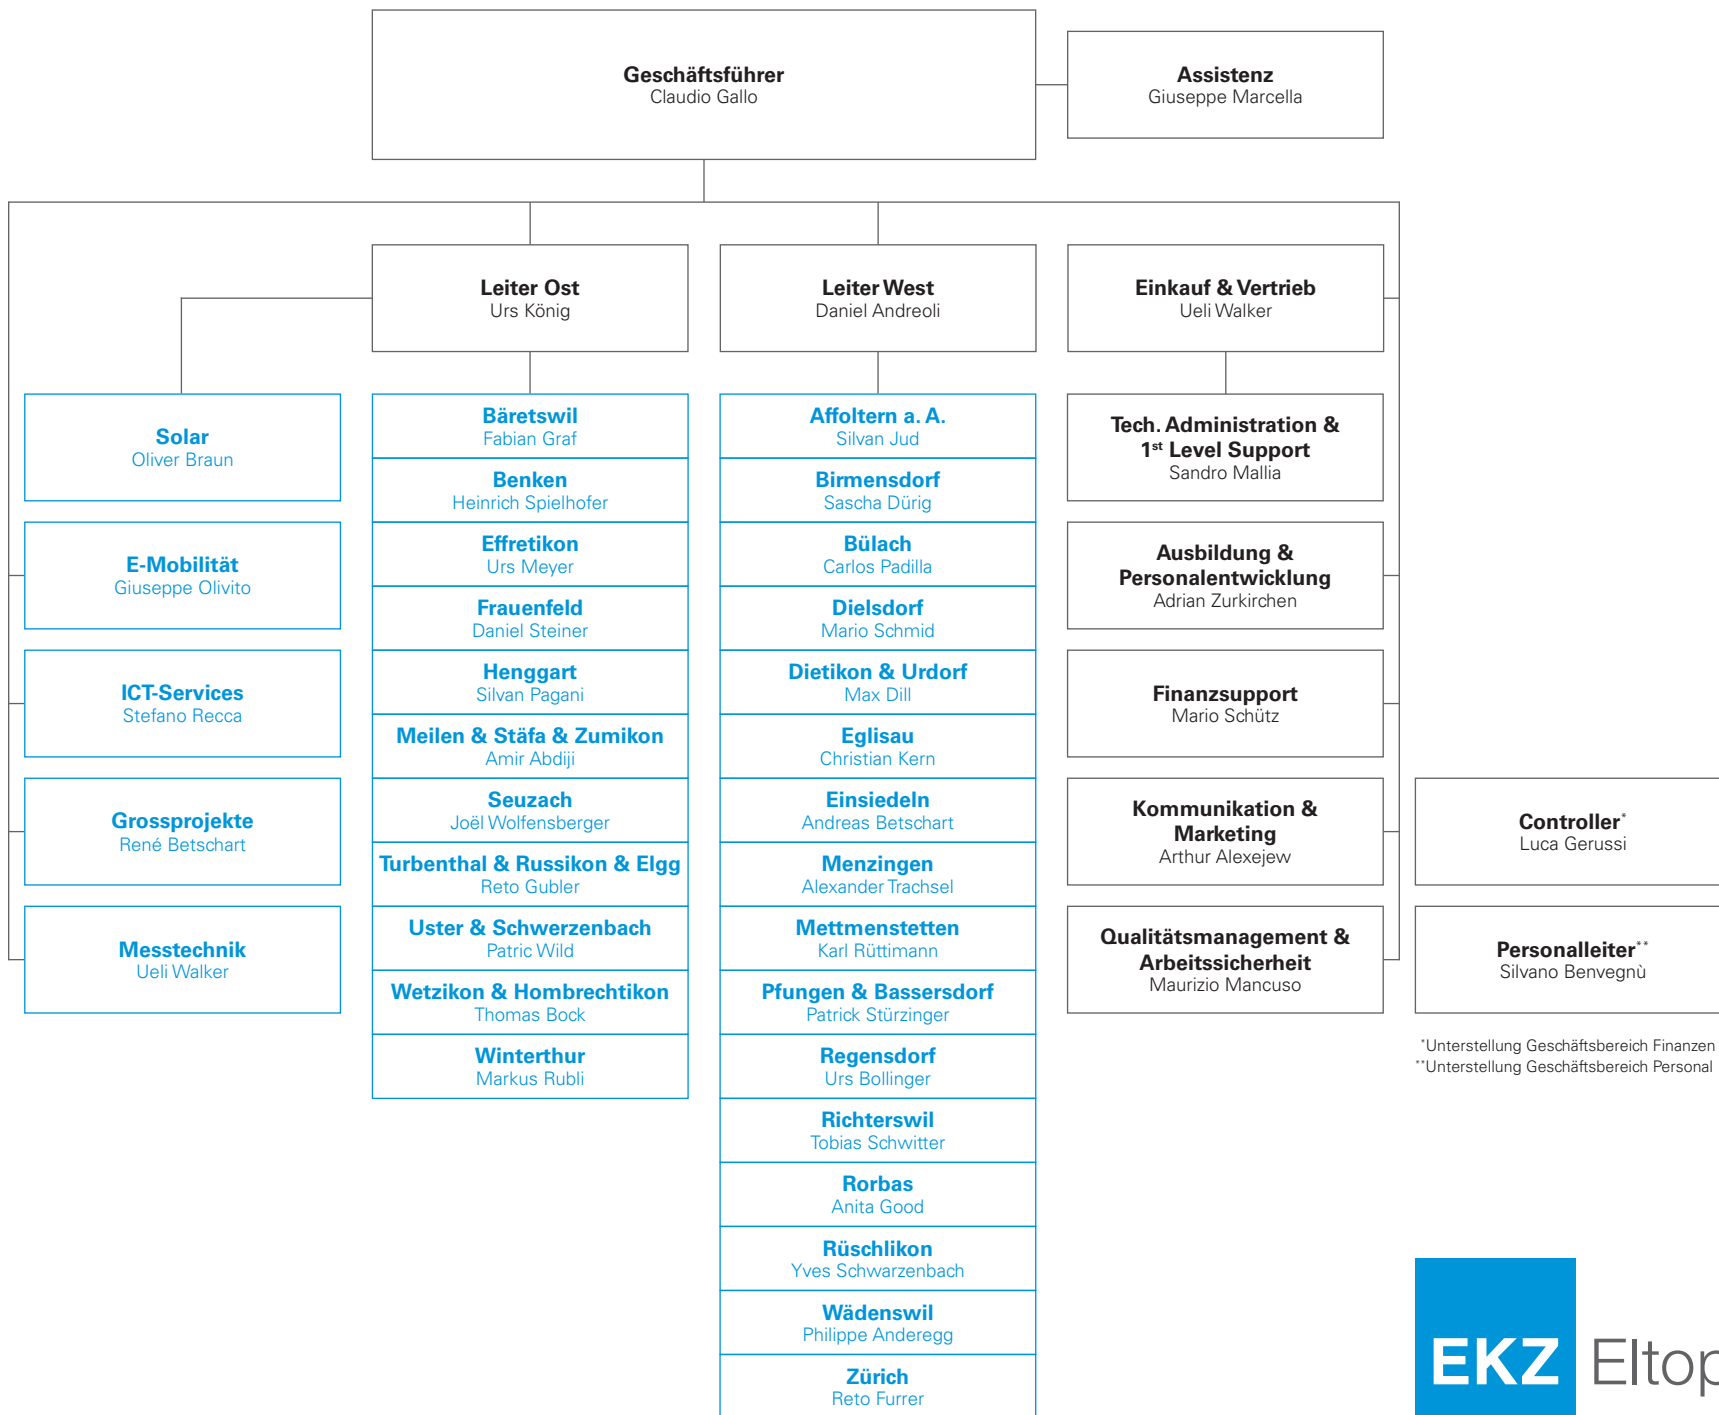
Geschäftsführer
Claudio Gallo

Assistenz
Giuseppe Marcella

Leiter Ost
Urs König

Leiter West
Daniel Andreoli

Einkauf & Vertrieb
Ueli Walker

Solar
Oliver Braun

E-Mobilität
Giuseppe Olivito

ICT-Services
Stefano Recca

Grossprojekte
René Betschart

Messtechnik
Ueli Walker

Bäretswil
Fabian Graf

Benken
Heinrich Spielhofer

Effretikon
Urs Meyer

Frauenfeld
Daniel Steiner

Henggart
Silvan Pagani

Meilen & Stäfa & Zumikon
Amir Abdiji

Seuzach
Joël Wolfensberger

Turbenthal & Russikon & Elgg
Reto Gubler

Uster & Schwerzenbach
Patric Wild

Wetzikon & Hombrechtikon
Thomas Bock

Winterthur
Markus Rubli

Affoltern a. A.
Silvan Jud

Birmensdorf
Sascha Dürig

Bülach
Carlos Padilla

Dielsdorf
Mario Schmid

Dietikon & Urdorf
Max Dill

Eglisau
Christian Kern

Einsiedeln
Andreas Betschart

Menzingen
Alexander Trachsel

Mettmenstetten
Karl Rüttimann

Pfungen & Bassersdorf
Patrick Stürzinger

Regensdorf
Urs Bollinger

Richterswil
Tobias Schwitter

Rorbas
Anita Good

Rüschlikon
Yves Schwarzenbach

Wädenswil
Philippe Anderegg

Zürich
Reto Furrer

Tech. Administration & 1$^{st}$ Level Support
Sandro Mallia

Ausbildung & Personalentwicklung
Adrian Zurkirchen

Finanzsupport
Mario Schütz

Kommunikation & Marketing
Arthur Alexejew

Qualitätsmanagement & Arbeitssicherheit
Maurizio Mancuso

Controller*
Luca Gerussi

Personalleiter**
Silvano Benvegnù

*Unterstellung Geschäftsbereich Finanzen
**Unterstellung Geschäftsbereich Personal

EKZ Eltop